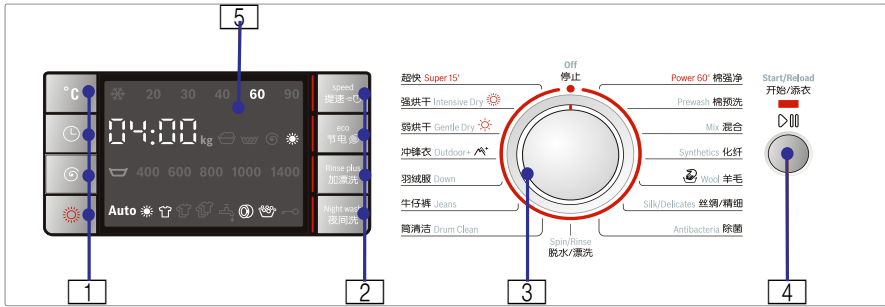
5

°C

20 30 40 60 90

04:00 kg

400 600 800 1000 1400

Auto

speed 提速

eco 节电

Rinse plus 加漂洗

Night wash 夜间洗

超快 Super 15'

强烘干 Intensive Dry

弱烘干 Gentle Dry

冲锋衣 Outdoor+

羽绒服 Down

牛仔裤 Jeans

筒清洁 Drum Clean

Off 停止

Spin/Rinse 脱水/漂洗

Power 60' 棉强净

Prewash 棉预洗

Mix 混合

Synthetics 化纤

Wool 羊毛

Silk/Delicates 丝绸/精细

Antibacteria 除菌

Start/Reload 开始/添衣

1

2

3

4